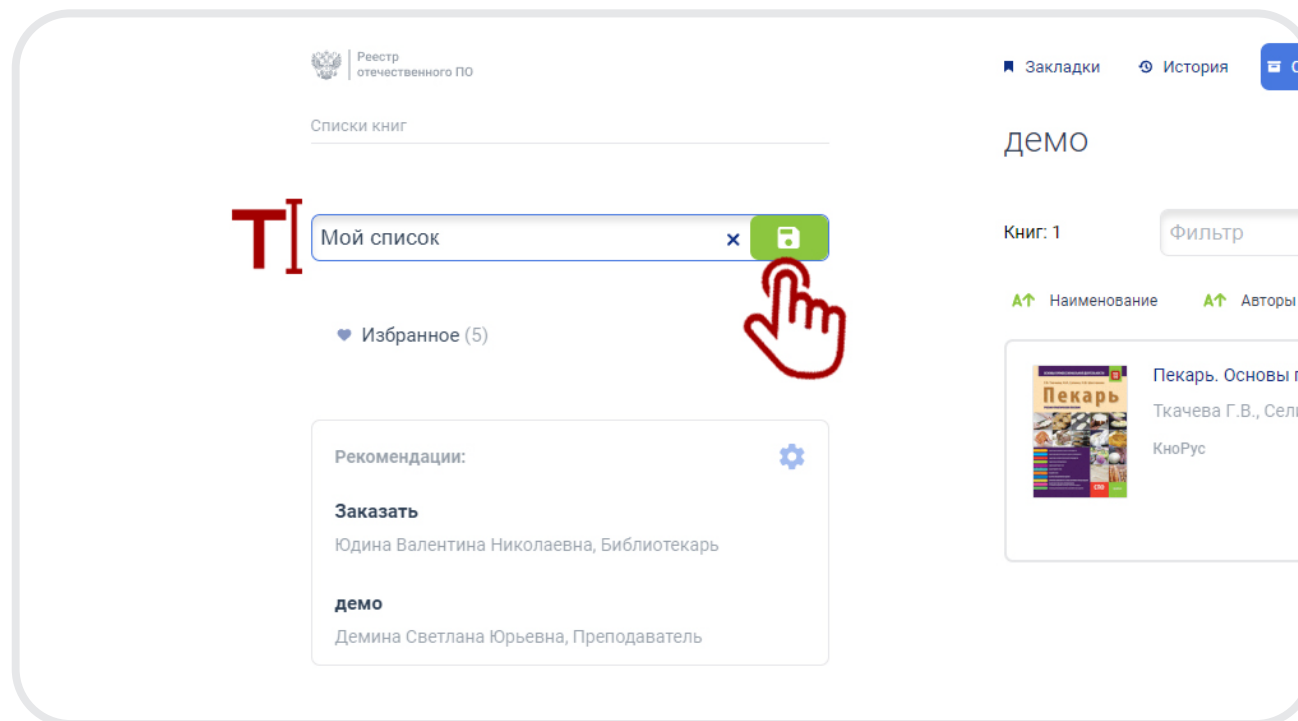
Реестр отечественного ПО

Закладки История

Списки книг

демо

Мой список ×

Книг: 1 Фильтр

Наименование Авторы

Избранное (5)

Пекарь. Основы

Ткачева Г.В., Сел

КноРус

Пекарь

Рекомендации:

Заказать
Юдина Валентина Николаевна, Библиотекарь

демо
Демина Светлана Юрьевна, Преподаватель